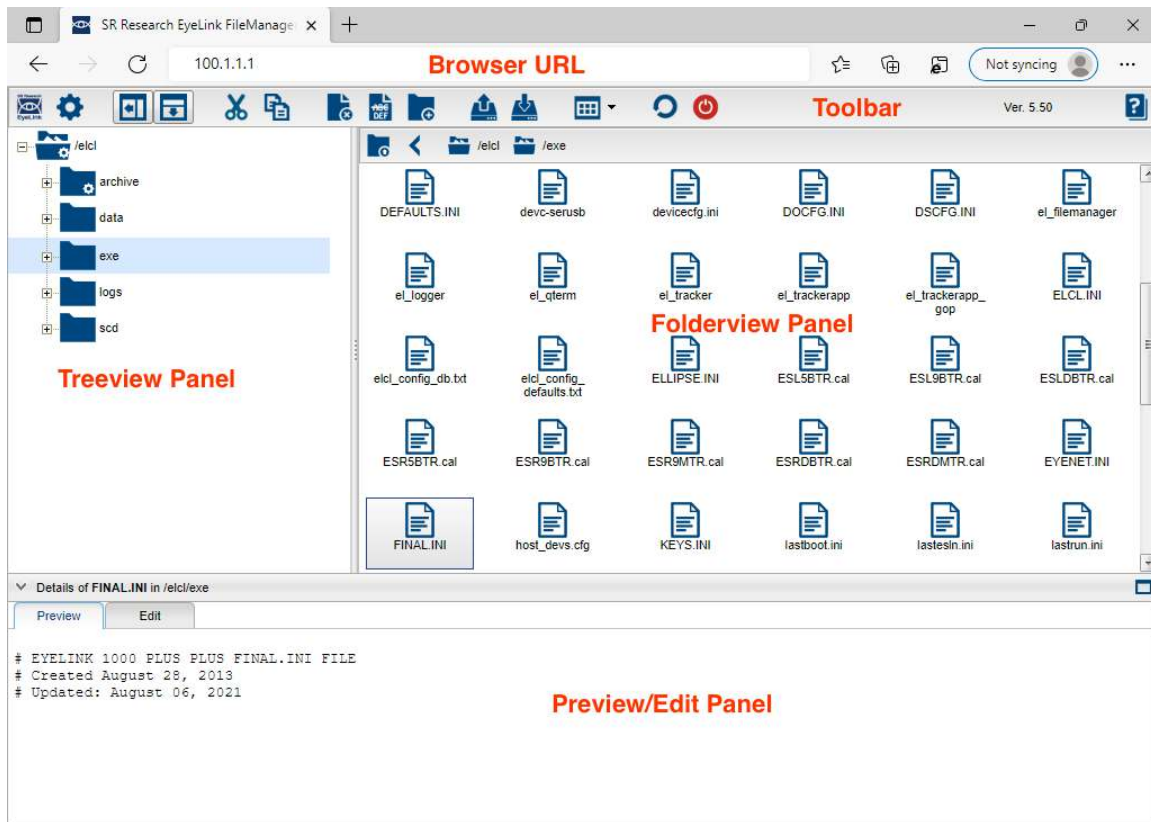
SR Research EyeLink FileManage ×

100.1.1.1

Browser URL

Not syncing

Toolbar

Ver. 5.50

/elcl

archive

data

exe

logs

scd

Treeview Panel

/elcl /exe

DEFAULTS.INI
devc-serusb
devicecfg.ini
DOCFG.INI
DSCFG.INI
el_filemanager
el_logger
el_qterm
el_tracker
el_trackerapp
el_trackerapp_gop
ELCL.INI

Folderview Panel

elcl_config_db.txt
elcl_config_defaults.txt
ELLIPSE.INI
ESL5BTR.cal
ESL9BTR.cal
ESLDBTR.cal
ESR5BTR.cal
ESR9BTR.cal
ESR9MTR.cal
ESRDBTR.cal
ESRDMTR.cal
EYENET.INI
FINAL.INI
host_devs.cfg
KEYS.INI
lastboot.ini
lastesln.ini
lastrun.ini

Details of FINAL.INI in /elcl/exe

Preview
Edit

# EYELINK 1000 PLUS PLUS FINAL.INI FILE
# Created August 28, 2013
# Updated: August 06, 2021

Preview/Edit Panel